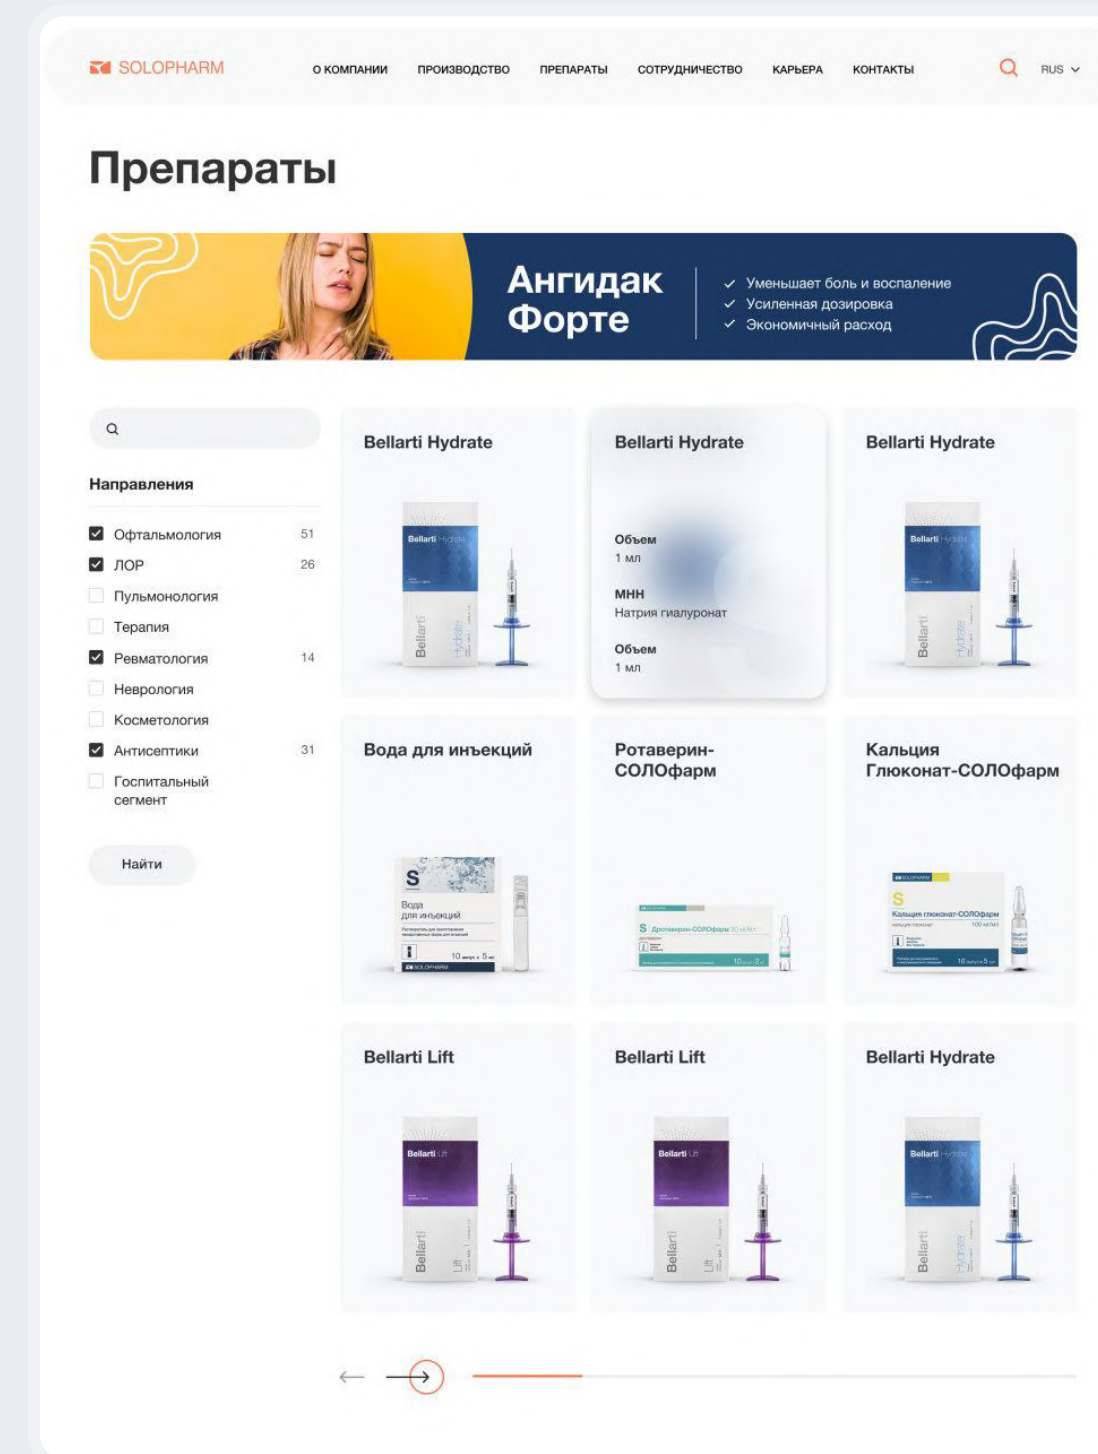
SOLOPHARM

О КОМПАНИИ ПРОИЗВОДСТВО ПРЕПАРАТЫ СОТРУДНИЧЕСТВО КАРЬЕРА КОНТАКТЫ RUS

Препараты

Ангидак Форте

✓ Уменьшает боль и воспаление
✓ Усиленная дозировка
✓ Экономичный расход

Направления

Офтальмология 51
ЛОР 26
Пульмонология
Терапия
Ревматология 14
Неврология
Косметология
Антисептики 31
Госпитальный сегмент

Найти

Bellarti Hydrate

Bellarti Hydrate

Объем
1 мл
МНН
Натрия гиалуронат
Объем
1 мл

Bellarti Hydrate

Вода для инъекций

Вода для инъекций

Ротаверин-СОЛОфарм

Кальция Глюконат-СОЛОфарм

Bellarti Lift

Bellarti Lift

Bellarti Hydrate